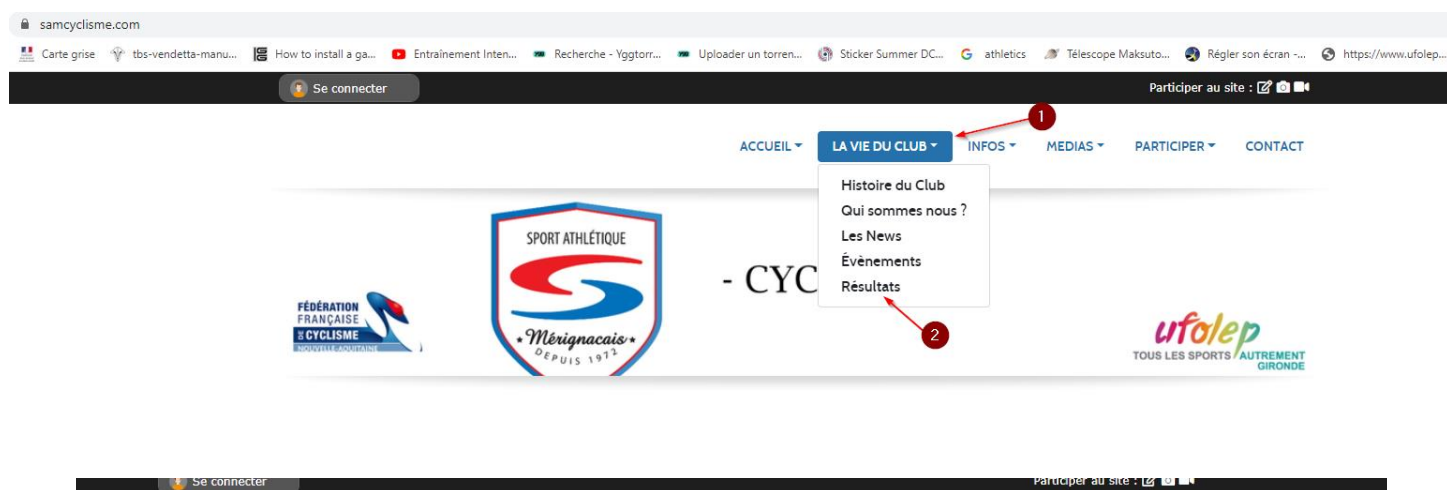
samcyclisme.com

Carte grise   tbs-vendetta-manu...   How to install a ga...   Entraînement Inten...   Recherche - Yggtorr...   Uploader un torren...   Sticker Summer DC...   athletics   Télescope Maksuto...   Régler son écran -...   https://www.ufolep...

Se connecter

Participer au site :

1

ACCUEIL   LA VIE DU CLUB   INFOS   MEDIAS   PARTICIPER   CONTACT

Histoire du Club
Qui sommes nous ?
Les News
Évènements
Résultats

2

FÉDÉRATION FRANÇAISE DE CYCLISME NOUVELLE-AQUITAINE

SPORT ATHLÉTIQUE
Mérignacais
DEPUIS 1972

- CYC

ufolep
TOUS LES SPORTS AUTREMENT
GIRONDE

Se connecter

Participer au site :